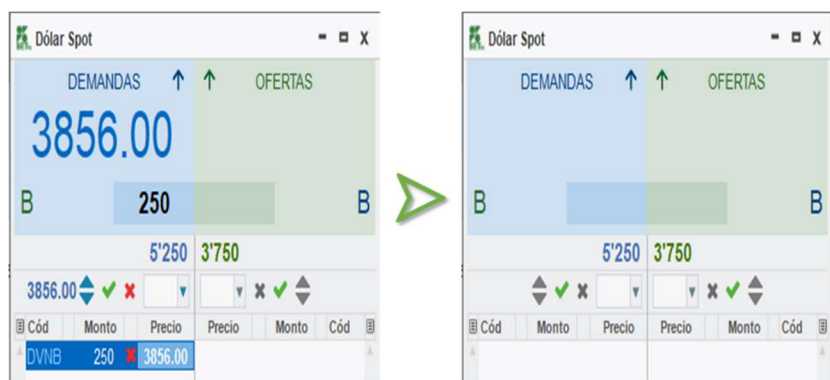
Dólar Spot - ▫ X

DEMANDAS ↑ ↑ OFERTAS

3856.00

B 250 B

5'250 3'750

3856.00

| Cód | Monto | Precio | Precio | Monto | Cód |
|---|---|---|---|---|---|
| DVNB | 250 | 3856.00 | | | |

Dólar Spot - ▫ X

DEMANDAS ↑ ↑ OFERTAS

B B

5'250 3'750

| Cód | Monto | Precio | Precio | Monto | Cód |
|---|---|---|---|---|---|